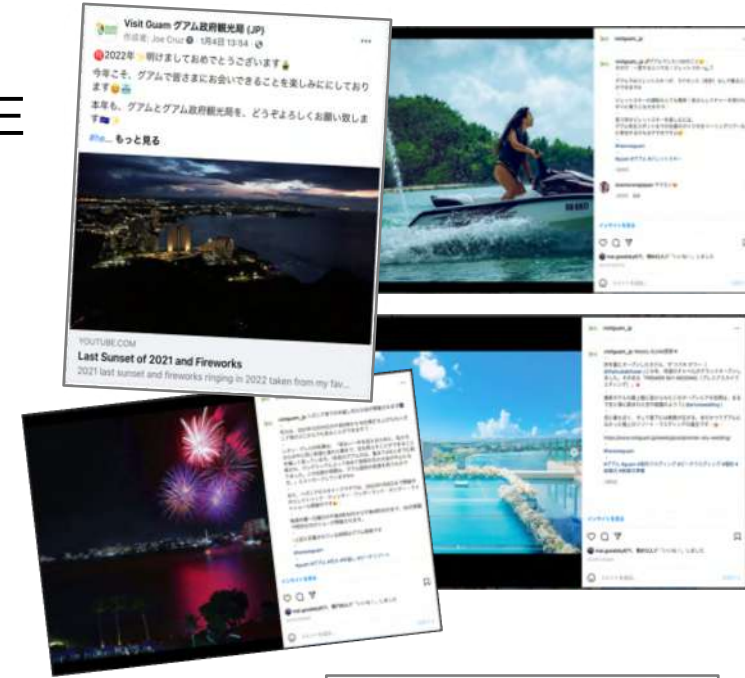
Visit Guam グアム政府観光局 (JP)
作成者: Joe Cruz · 1月4日 13:54 ·

2022年 明けましておめでとうございます

今年こそ、グアムで皆さまにお会いできることを楽しみにしております

本年も、グアムとグアム政府観光局を、どうぞよろしくお願い致します

#he... もっと見る

YOUTUBE.COM
Last Sunset of 2021 and Fireworks
2021 last sunset and fireworks ringing in 2022 taken from my fav...

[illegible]

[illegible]

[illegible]